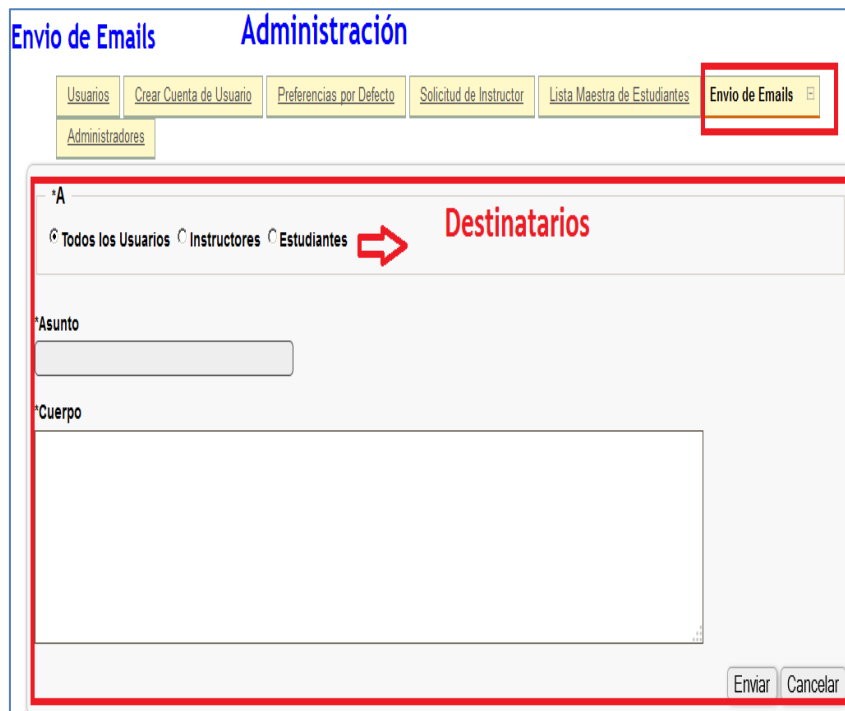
Envio de Emails

Administración

Usuarios | Crear Cuenta de Usuario | Preferencias por Defecto | Solicitud de Instructor | Lista Maestra de Estudiantes | Envio de Emails

Administradores

*A

Todos los Usuarios  Instructores  Estudiantes

Destinatarios

*Asunto

*Cuerpo

Enviar  Cancelar